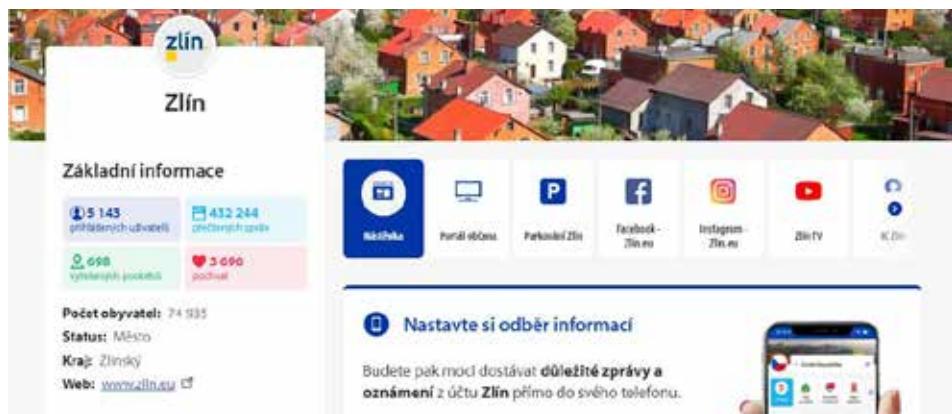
zlín

Zlín

Základní informace

5 143 přihlášených uživatelů

432 244 přečtených zpráv

698 vyřešených podnětů

3 690 pochval

Počet obyvatel: 74 935

Status: Město

Kraj: Zlínský

Web: www.zlin.eu

Nástěnka

Portál občana

Parkování Zlín

Facebook - Zlin.eu

Instagram - Zlin.eu

Zlín TV

IC Zlín

Nastavte si odběr informací

Budete pak moci dostávat důležité zprávy a oznámení z účtu Zlín přímo do svého telefonu.